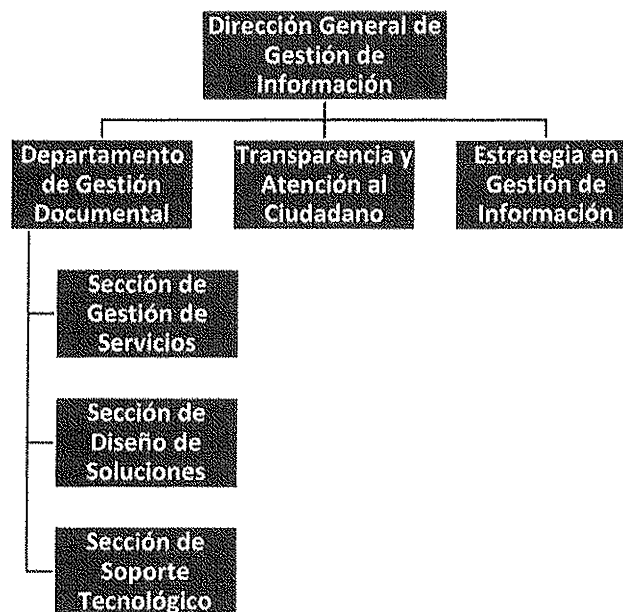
Dirección General de Gestión de Información

Departamento de Gestión Documental

Transparencia y Atención al Ciudadano

Estrategia en Gestión de Información

Sección de Gestión de Servicios

Sección de Diseño de Soluciones

Sección de Soporte Tecnológico